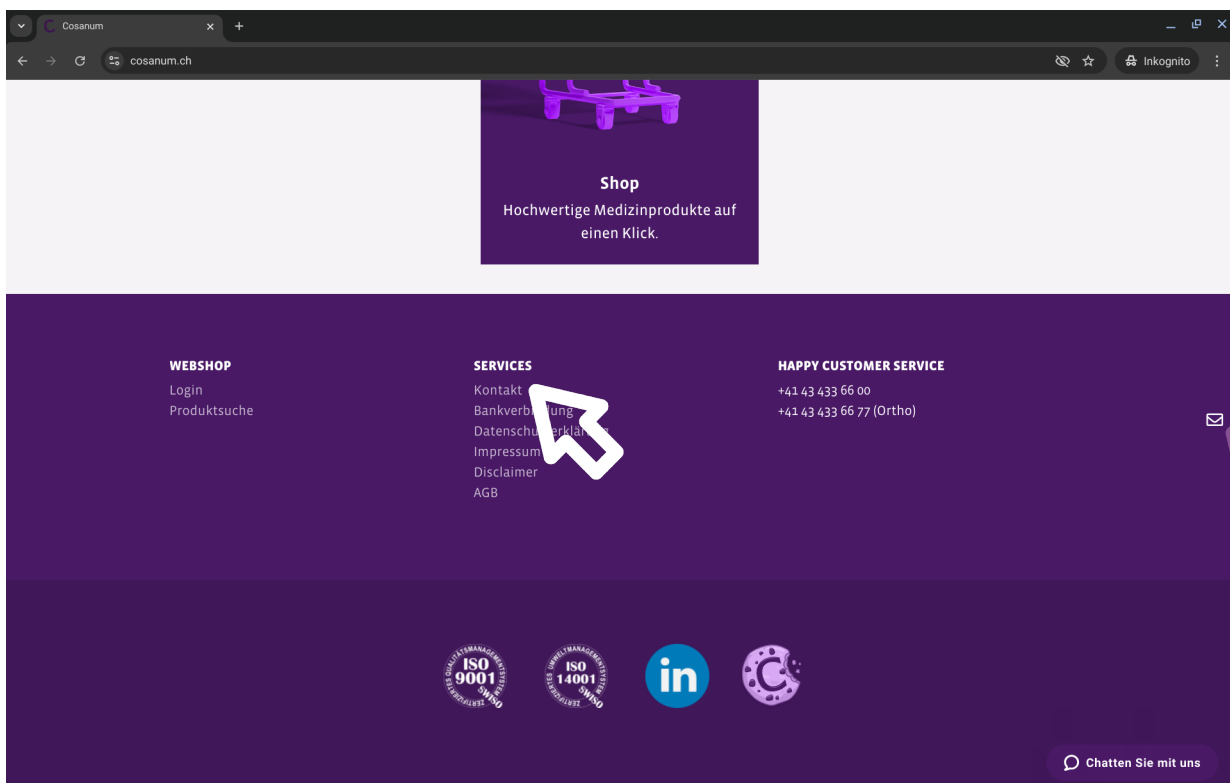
Cosanum
cosanum.ch
Inkognito

Shop
Hochwertige Medizinprodukte auf einen Klick.

WEBSHOP
Login
Produktsuche

SERVICES
Kontakt
Bankverb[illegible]ung
Datenschu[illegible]erklär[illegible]
Impressum
Disclaimer
AGB

HAPPY CUSTOMER SERVICE
+41 43 433 66 00
+41 43 433 66 77 (Ortho)

ISO 9001 ZERTIFIZIERTES QUALITÄTSMANAGEMENTSYSTEM SWISO
ISO 14001 ZERTIFIZIERTES UMWELTMANAGEMENTSYSTEM SWISO
in

Chatten Sie mit uns